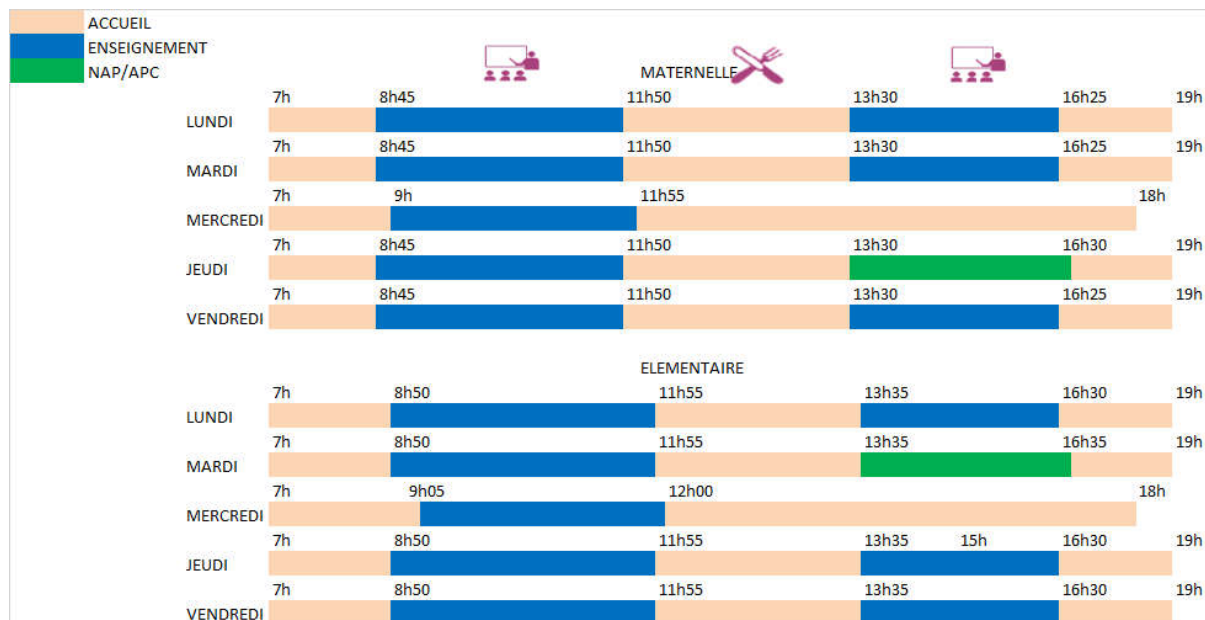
ACCUEIL
ENSEIGNEMENT
NAP/APC

MATERNELLE

LUNDI 7h 8h45 11h50 13h30 16h25 19h

MARDI 7h 8h45 11h50 13h30 16h25 19h

MERCREDI 7h 9h 11h55 18h

JEUDI 7h 8h45 11h50 13h30 16h30 19h

VENDREDI 7h 8h45 11h50 13h30 16h25 19h

ELEMENTAIRE

LUNDI 7h 8h50 11h55 13h35 16h30 19h

MARDI 7h 8h50 11h55 13h35 16h35 19h

MERCREDI 7h 9h05 12h00 18h

JEUDI 7h 8h50 11h55 13h35 15h 16h30 19h

VENDREDI 7h 8h50 11h55 13h35 16h30 19h